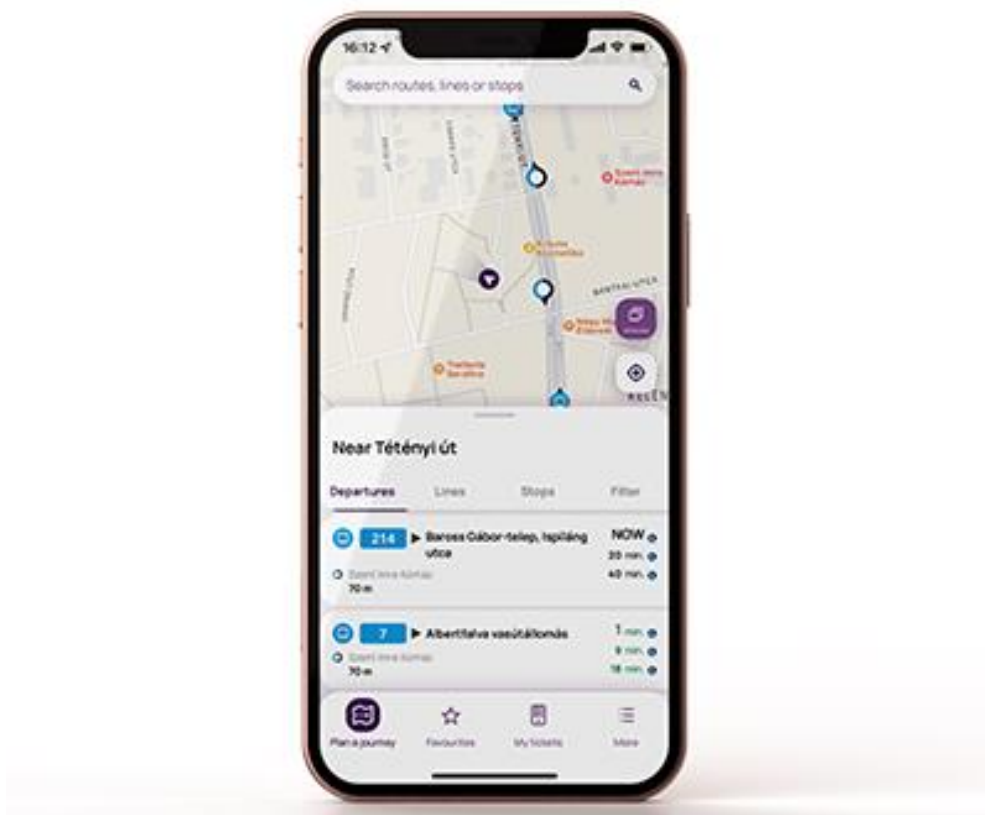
16:12

Search routes, lines or stops

BANTAI UTCA

Near Tétényi út

Departures Lines Stops Filter

214 ▶ Barosa Gábor-telep, Ispiláng utca
NOW
20 min.
40 min.
Szent Imre Kórház
70 m

7 ▶ Albertfalva vasútállomás
1 min.
9 min.
18 min.
Szent Imre Kórház
70 m

Plan a journey Favourites My tickets More